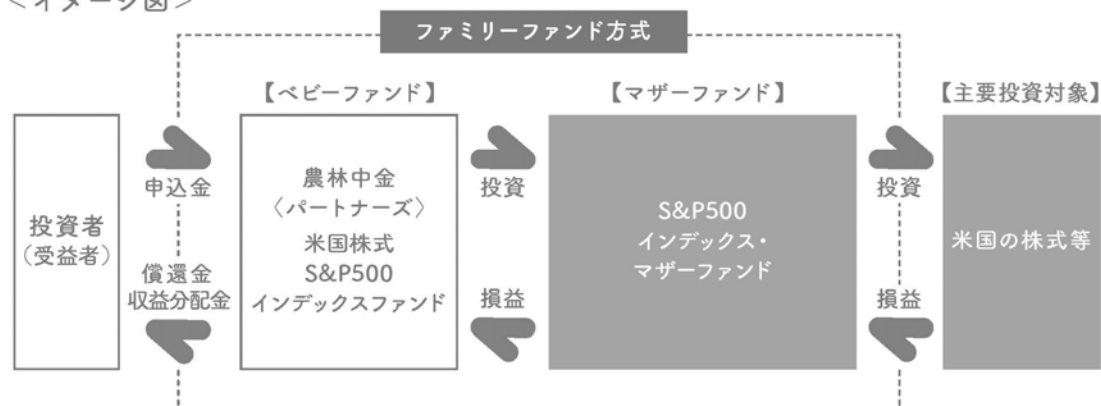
＜イメージ図＞

ファミリーファンド方式

【ベビーファンド】

【マザーファンド】

【主要投資対象】

投資者
（受益者）

申込金

償還金
収益分配金

農林中金
〈パートナーズ〉
米国株式
S&P500
インデックスファンド

投資

損益

S&P500
インデックス・
マザーファンド

投資

損益

米国の株式等